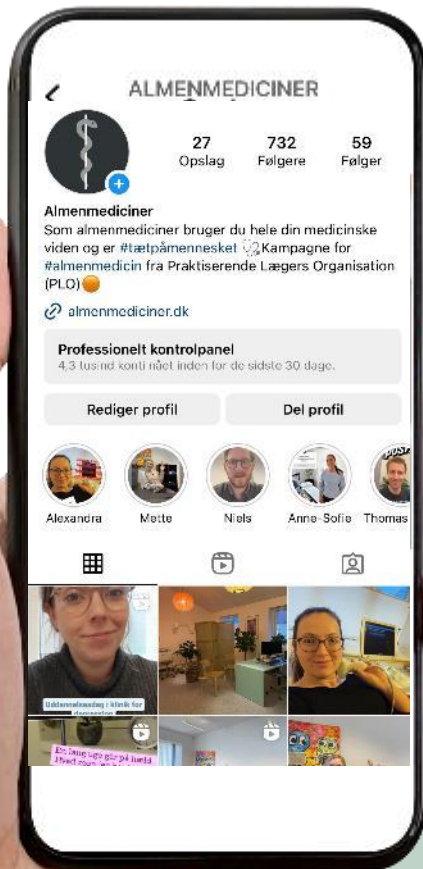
ALMENMEDICINER

27 Opslag
732 Følgere
59 Følger

Almenmediciner
Som almenmediciner bruger du hele din medicinske viden og er #tætpåmennesket 🩺Kampagne for #almenmedicin fra Praktiserende Lægers Organisation (PLO)🟠

almenmediciner.dk

Professionelt kontrolpanel
4,3 tusind konti nået inden for de sidste 30 dage.

Rediger profil
Del profil

Alexandra
Mette
Niels
Anne-Sofie
Thomas

Uddannelsesdag i klinik for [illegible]

En lang uge går på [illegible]